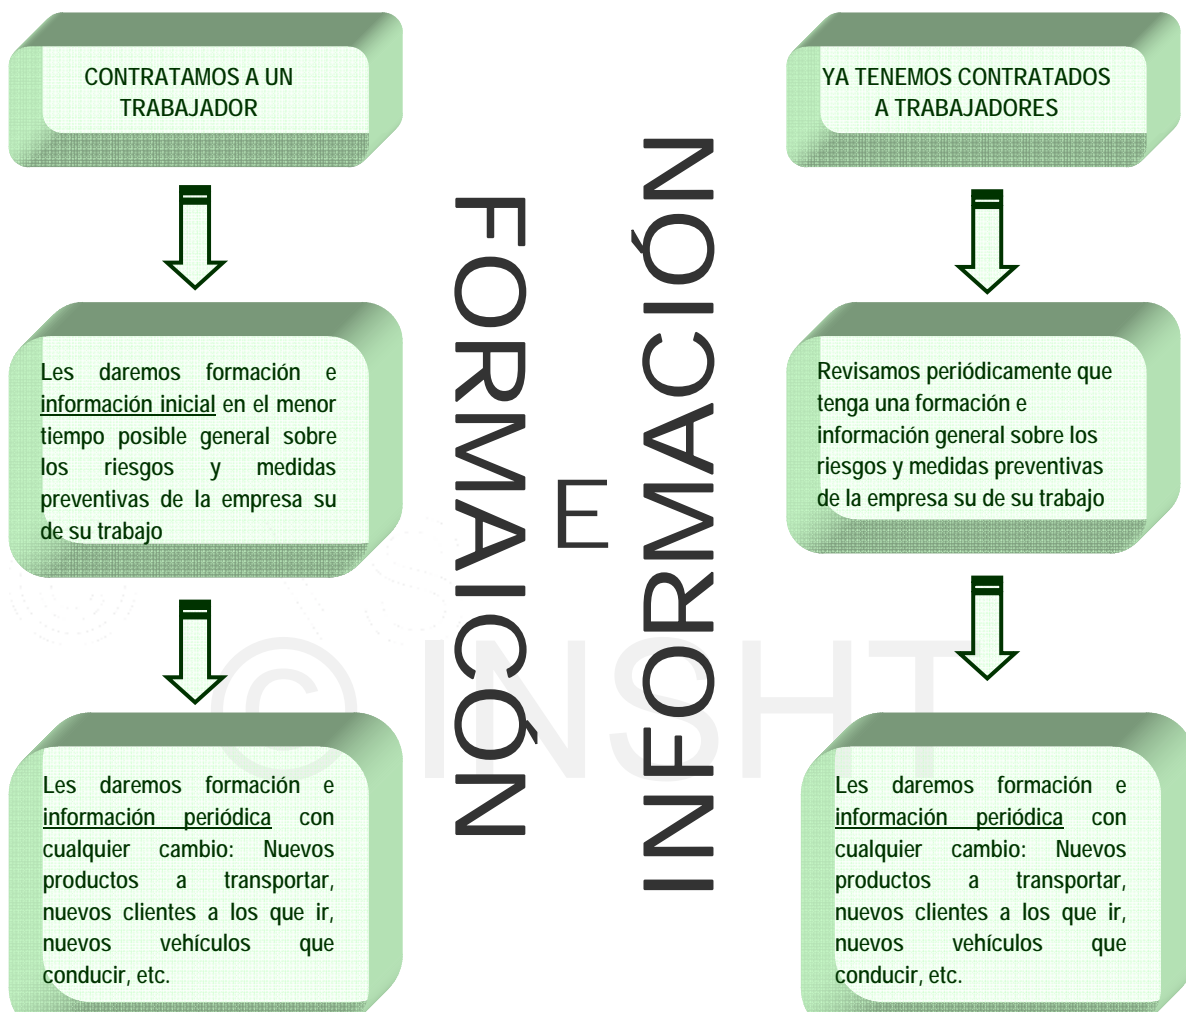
CONTRATAMOS A UN TRABAJADOR

Les daremos formación e información inicial en el menor tiempo posible general sobre los riesgos y medidas preventivas de la empresa su de su trabajo

Les daremos formación e información periódica con cualquier cambio: Nuevos productos a transportar, nuevos clientes a los que ir, nuevos vehículos que conducir, etc.

FORMAICÓN

E

INFORMACIÓN

YA TENEMOS CONTRATADOS A TRABAJADORES

Revisamos periódicamente que tenga una formación e información general sobre los riesgos y medidas preventivas de la empresa su de su trabajo

Les daremos formación e información periódica con cualquier cambio: Nuevos productos a transportar, nuevos clientes a los que ir, nuevos vehículos que conducir, etc.

© INSHT